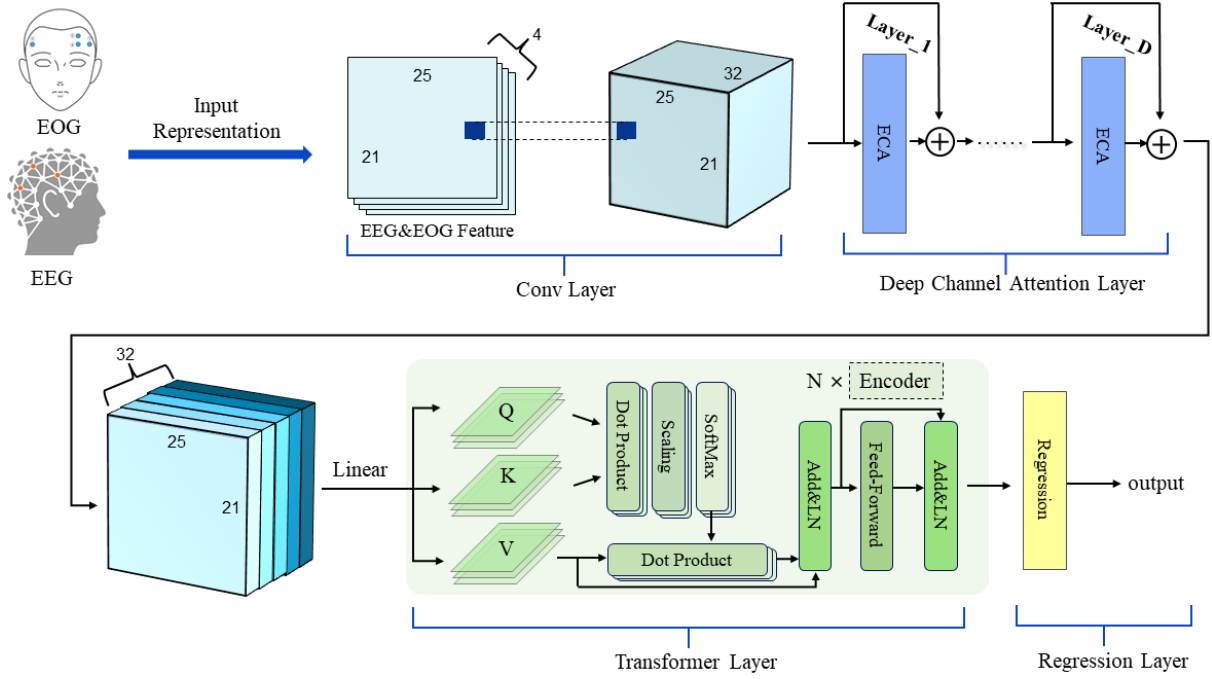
EOG

EEG

Input Representation

4

25

21

EEG&EOG Feature

32

25

21

Conv Layer

Layer_1

ECA

Layer_D

ECA

Deep Channel Attention Layer

32

25

21

Linear

N × Encoder

Q

K

V

Dot Product

Scaling

SoftMax

Dot Product

Add&LN

Feed-Forward

Add&LN

Transformer Layer

Regression

output

Regression Layer